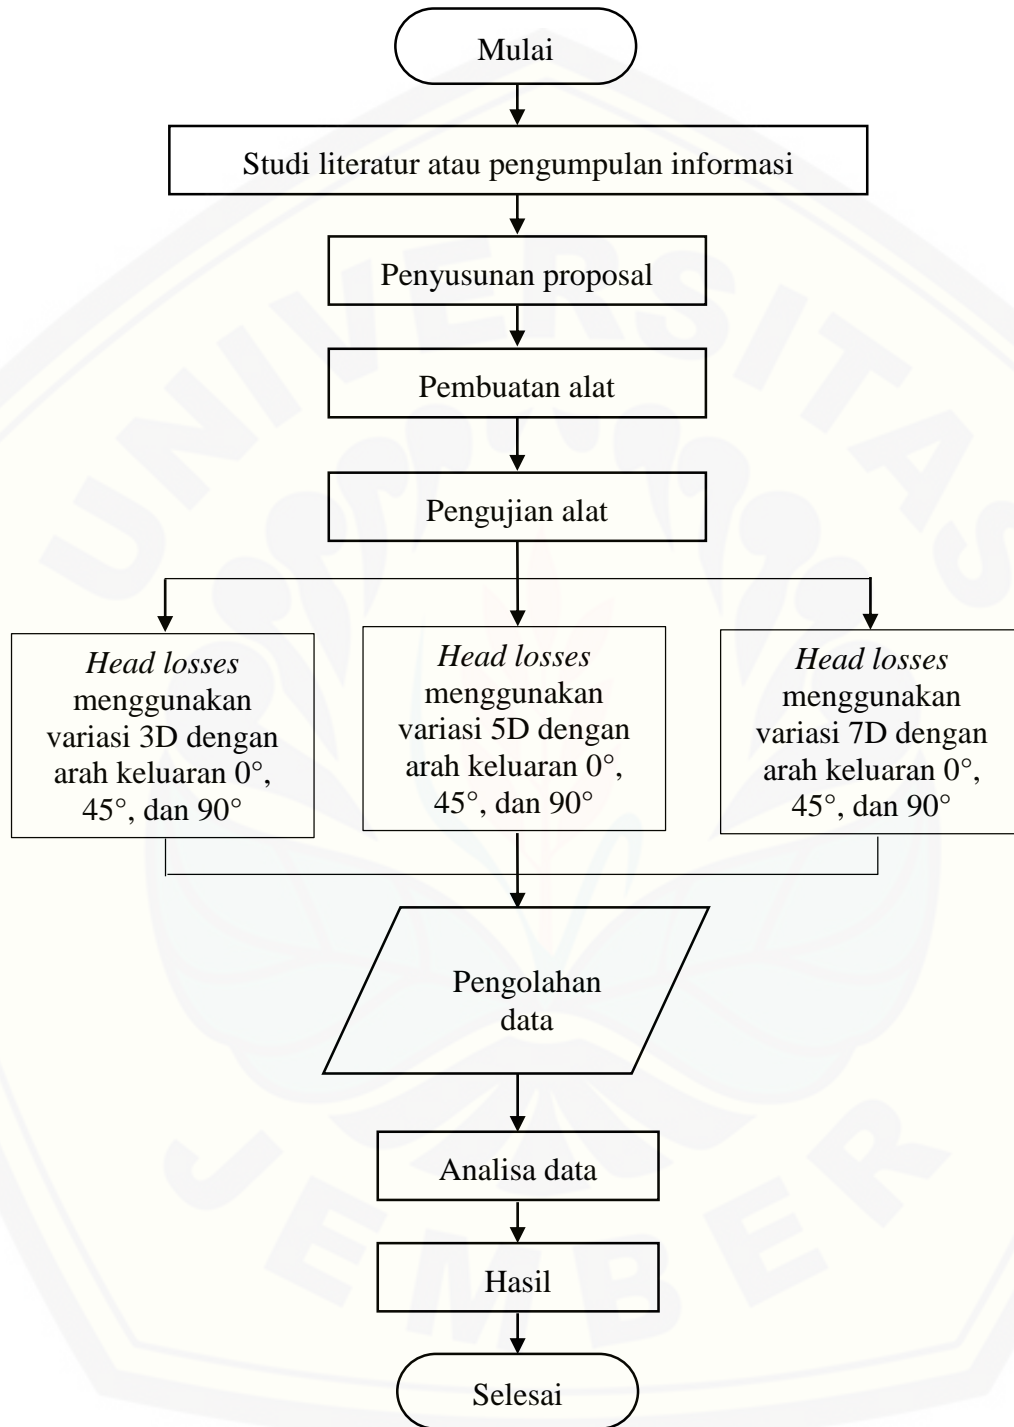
Mulai

Studi literatur atau pengumpulan informasi

Penyusunan proposal

Pembuatan alat

Pengujian alat

*Head losses* menggunakan variasi 3D dengan arah keluaran 0°, 45°, dan 90°

*Head losses* menggunakan variasi 5D dengan arah keluaran 0°, 45°, dan 90°

*Head losses* menggunakan variasi 7D dengan arah keluaran 0°, 45°, dan 90°

Pengolahan data

Analisa data

Hasil

Selesai

UNIVERSITAS JEMBER